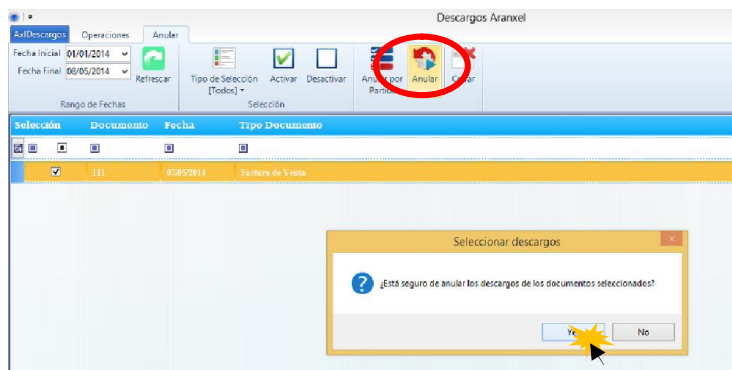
Descargos Aranxel

AxlDescargos Operaciones Anular

Fecha Inicial 01/01/2014
Fecha Final 08/05/2014
Refrescar
Rango de Fechas

Tipo de Selección [Todos]
Activar
Desactivar
Selección

Anular por Partida
Anular
Cerrar

| Selección | Documento | Fecha | Tipo Documento |
|---|---|---|---|
| ☑ | 111 | 07/05/2014 | Factura de Venta |

Seleccionar descargos

¿Está seguro de anular los descargos de los documentos seleccionados?

Yes No